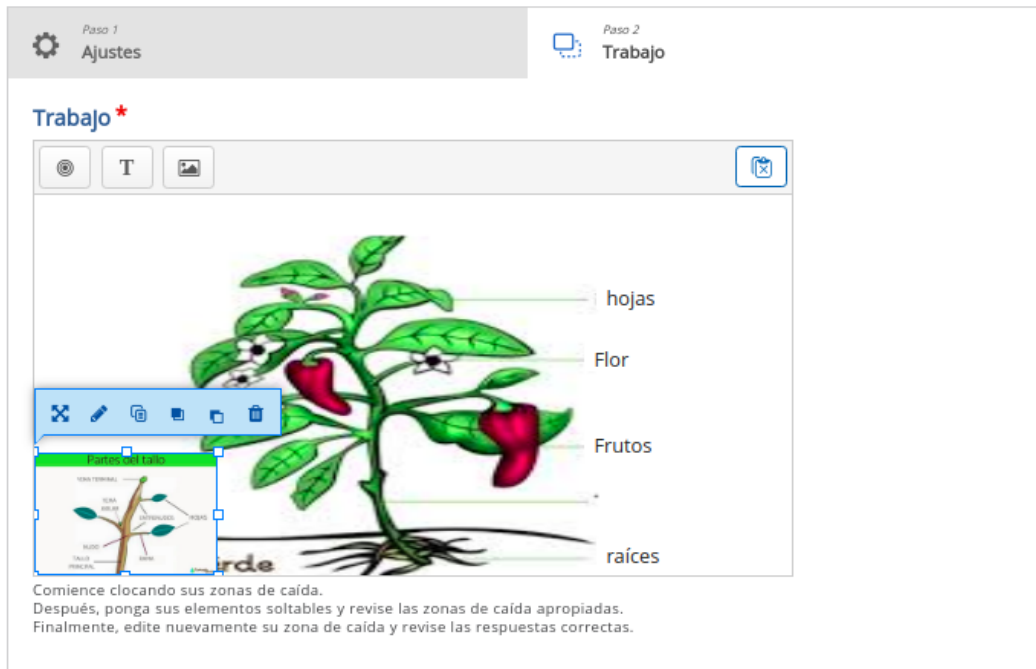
Paso 1
Ajustes

Paso 2
Trabajo

Trabajo *

T

hojas

Flor

Frutos

raíces

Partes del tallo

YEMA TERMINAL
YEMA AXILAR
ENTRENUDOS
HOJAS
NUDO
TALLO PRINCIPAL
RAMA

rde

Comience clocando sus zonas de caída.
Después, ponga sus elementos soltables y revise las zonas de caída apropiadas.
Finalmente, edite nuevamente su zona de caída y revise las respuestas correctas.